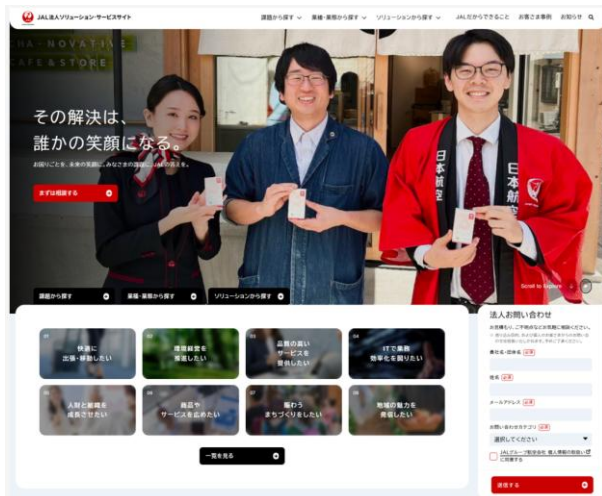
JAL法人ソリューション・サービスサイト

課題から探す ∨　業種・業態から探す ∨　ソリューションから探す ∨　JALだからできること　お客さま事例　お知らせ

HA · NOVATIVE
CAFE & STORE

その解決は、
誰かの笑顔になる。

お困りごとを、未来の笑顔に。みなさまの課題に、JALの答えを。

まずは相談する

日本航空

Scroll to Explore

課題から探す　業種・業態から探す　ソリューションから探す

快適に出張・移動したい

環境経営を推進したい

品質の高いサービスを提供したい

ITで業務効率化を図りたい

人財と組織を成長させたい

商品やサービスを広めたい

賑わうまちづくりをしたい

地域の魅力を発信したい

一覧を見る

法人お問い合わせ

お気軽に、ご不明点などお気軽にご相談ください。

貴社名・団体名 必須

氏名 必須

メールアドレス 必須

お問い合わせカテゴリ 必須

選択してください

JALグループ製品会社 個人情報の取扱いに同意する

送信する